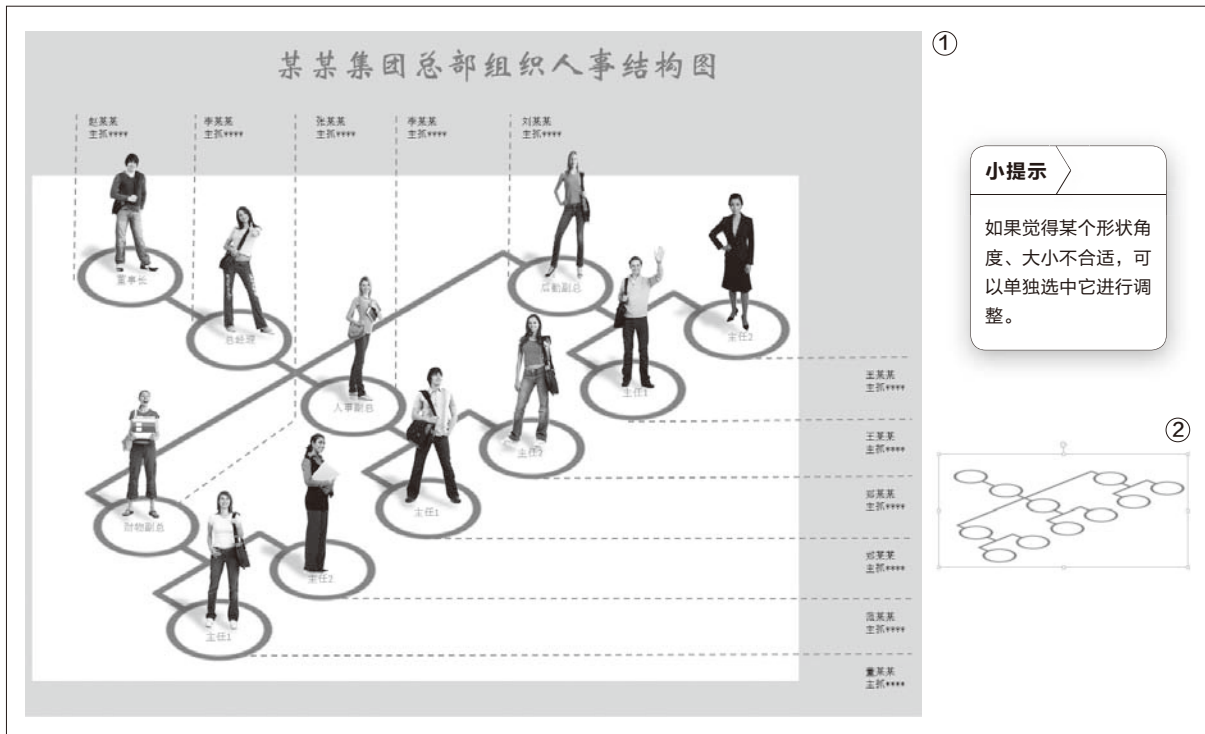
某某集团总部组织人事结构图

①

赵某某
主抓****

李某某
主抓****

张某某
主抓****

李某某
主抓****

刘某某
主抓****

董事长

总经理

人事副总

后勤副总

主任1

主任2

主任1

主任2

财物副总

主任2

主任1

王某某
主抓****

王某某
主抓****

郑某某
主抓****

郑某某
主抓****

范某某
主抓****

董某某
主抓****

小提示

如果觉得某个形状角度、大小不合适，可以单独选中它进行调整。

②